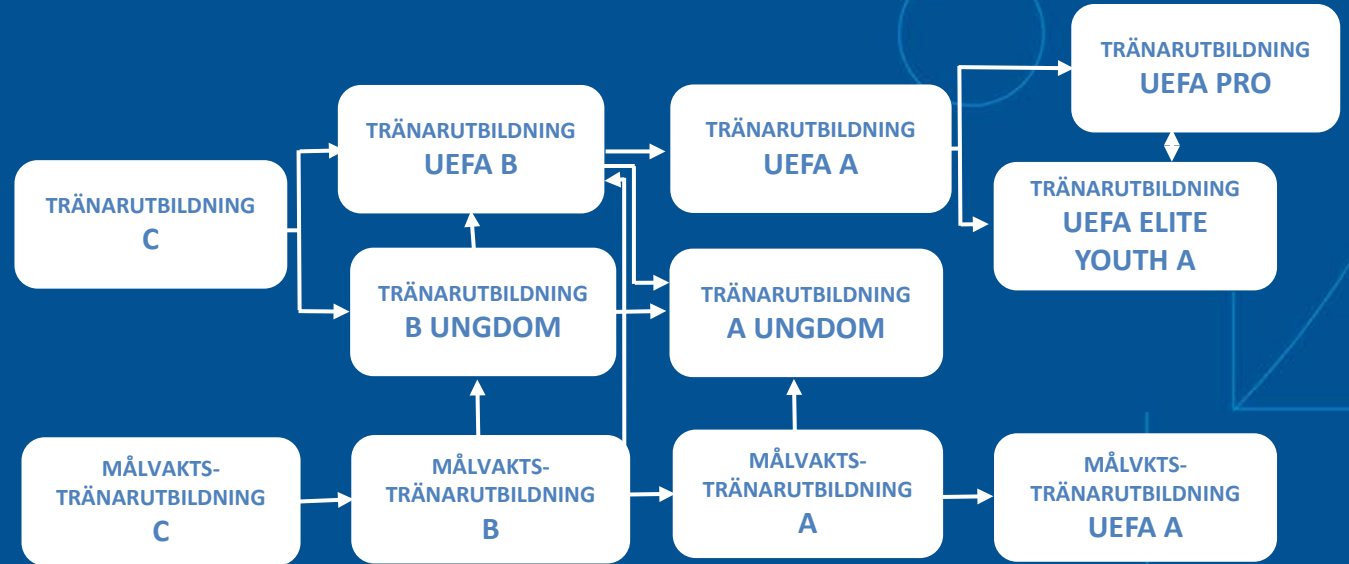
TRÄNARUTBILDNING
UEFA PRO

TRÄNARUTBILDNING
UEFA B

TRÄNARUTBILDNING
UEFA A

TRÄNARUTBILDNING
UEFA ELITE YOUTH A

TRÄNARUTBILDNING
C

TRÄNARUTBILDNING
B UNGDOM

TRÄNARUTBILDNING
A UNGDOM

MÅLVAKTS-TRÄNARUTBILDNING
C

MÅLVAKTS-TRÄNARUTBILDNING
B

MÅLVAKTS-TRÄNARUTBILDNING
A

MÅLVKTS-TRÄNARUTBILDNING
UEFA A